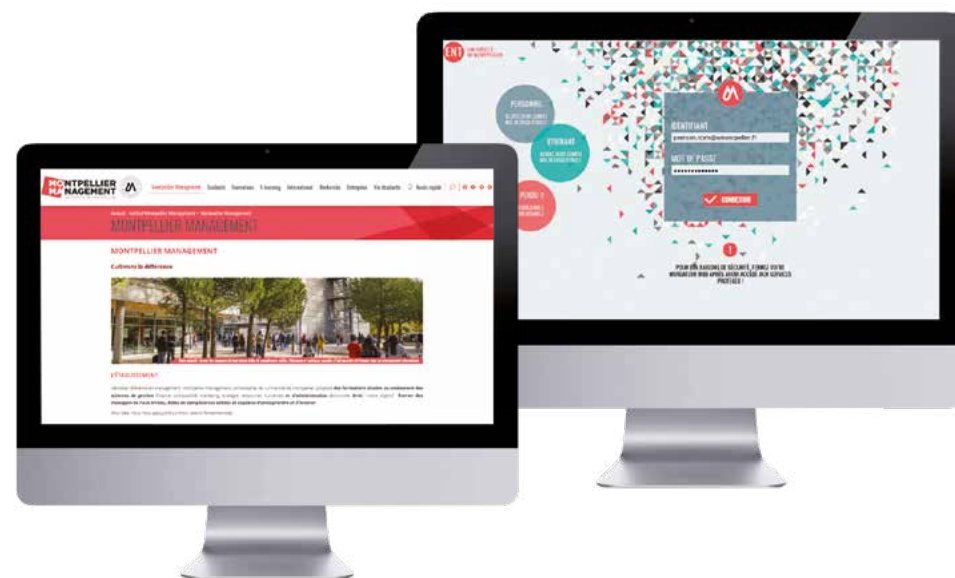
MONTPELLIER MANAGEMENT

Montpellier Management Étudiants Formations E-learning International Recherche Entreprise Vie étudiante Accès rapide

MONTPELLIER MANAGEMENT

MONTPELLIER MANAGEMENT

Cultivons la différence

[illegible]

L'ÉTABLISSEMENT

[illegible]

ENT

PERSONNEL

ÉTUDIANT

PERDU ?

IDENTIFIANT

MOT DE PASSE

••••••••••••

CONNEXION

POUR DES RAISONS DE SÉCURITÉ, FERMEZ VOTRE NAVIGATEUR WEB APRÈS AVOIR ACCÉDÉ AUX SERVICES PROTÉGÉS !